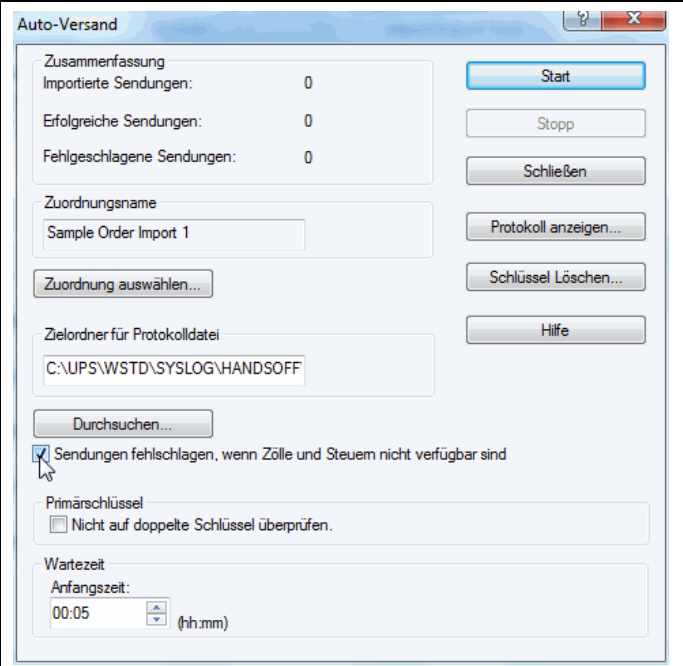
Auto-Versand

?

Zusammenfassung

Importierte Sendungen: 0

Erfolgreiche Sendungen: 0

Fehlgeschlagene Sendungen: 0

Start

Stopp

Schließen

Zuordnungsname

Sample Order Import 1

Protokoll anzeigen...

Zuordnung auswählen...

Schlüssel Löschen...

Zielordner für Protokolldatei

C:\UPS\WSTD\SYSLOG\HANDSOFF

Hilfe

Durchsuchen...

Sendungen fehlschlagen, wenn Zölle und Steuern nicht verfügbar sind

Primärschlüssel

Nicht auf doppelte Schlüssel überprüfen.

Wartezeit

Anfangszeit:

00:05

(hh:mm)